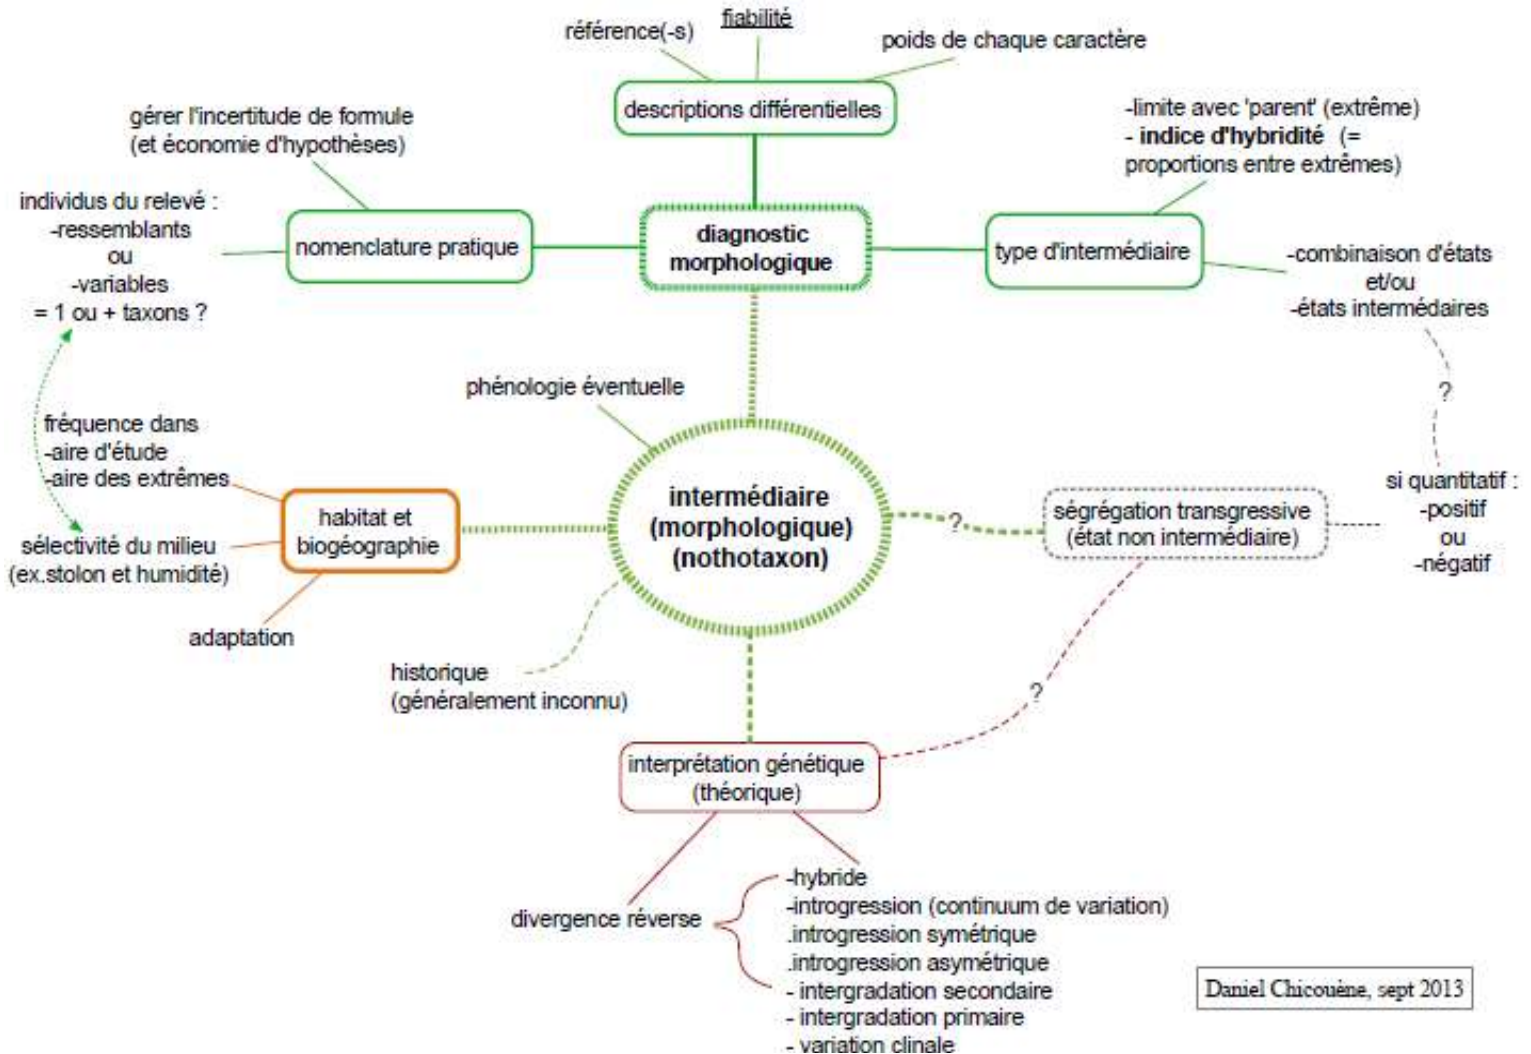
référence(-s)

fiabilité

poids de chaque caractère

descriptions différentielles

gérer l'incertitude de formule (et économie d'hypothèses)

-limite avec 'parent' (extrême)
- **indice d'hybridité** (= proportions entre extrêmes)

individus du relevé :
-ressemblants
ou
-variables
= 1 ou + taxons ?

nomenclature pratique

diagnostic morphologique

type d'intermédiaire

-combinaison d'états
et/ou
-états intermédaires

?

phénologie éventuelle

fréquence dans
-aire d'étude
-aire des extrêmes

intermédiaire (morphologique) (nothotaxon)

?

ségrégation transgressive (état non intermédiaire)

si quantitatif :
-positif
ou
-négatif

habitat et biogéographie

sélectivité du milieu (ex.stolon et humidité)

adaptation

historique (généralement inconnu)

?

interprétation génétique (théorique)

divergence réverse

-hybride
-introgression (continuum de variation)
.introgression symétrique
.introgression asymétrique
- intergradation secondaire
- intergradation primaire
- variation clinale

Daniel Chicouène, sept 2013